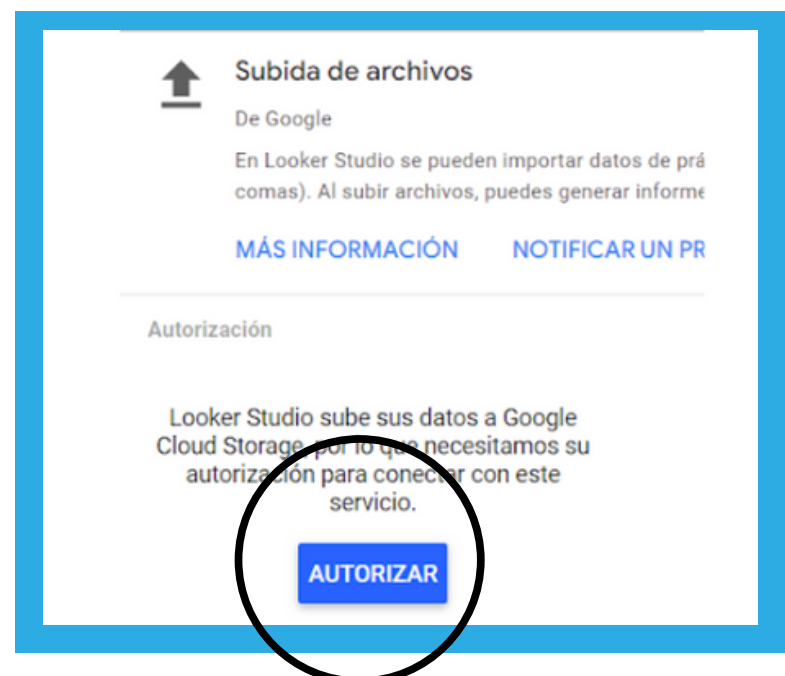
Subida de archivos

De Google

En Looker Studio se pueden importar datos de prá comas). Al subir archivos, puedes generar informe

MÁS INFORMACIÓN NOTIFICAR UN PR

Autorización

Looker Studio sube sus datos a Google Cloud Storage, por lo que necesitamos su autorización para conectar con este servicio.

AUTORIZAR